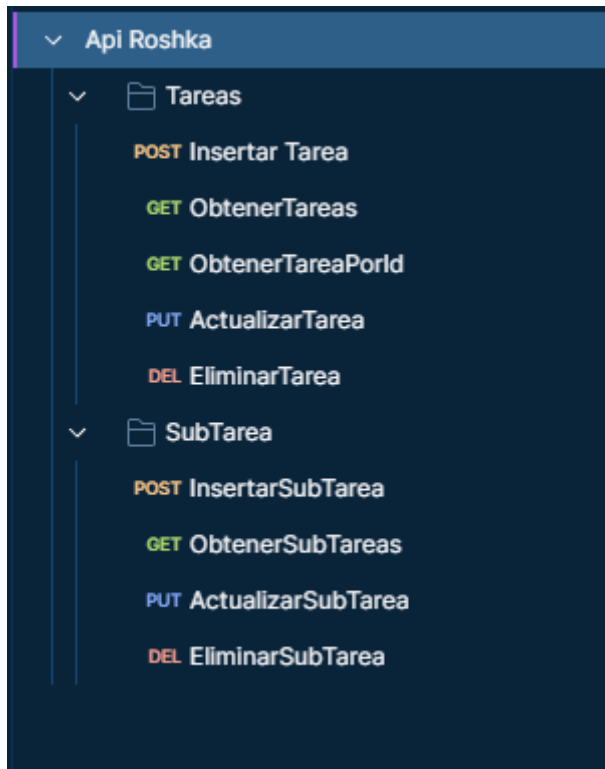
Api Roshka

Tareas

POST Insertar Tarea

GET ObtenerTareas

GET ObtenerTareaPorId

PUT ActualizarTarea

DEL EliminarTarea

SubTarea

POST InsertarSubTarea

GET ObtenerSubTareas

PUT ActualizarSubTarea

DEL EliminarSubTarea